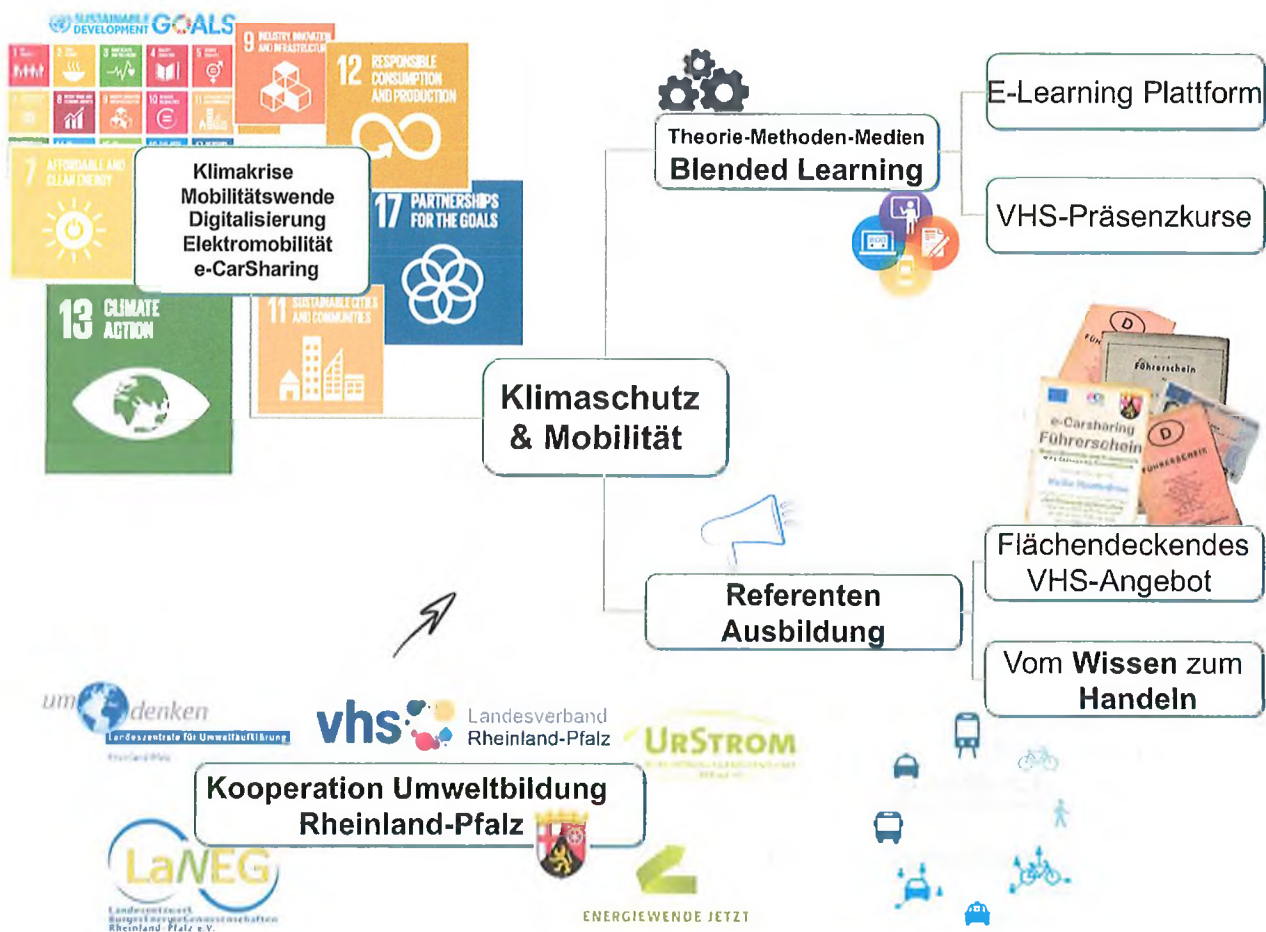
SUSTAINABLE DEVELOPMENT GOALS

9 INDUSTRY INNOVATION AND INFRASTRUCTURE

12 RESPONSIBLE CONSUMPTION AND PRODUCTION

7 AFFORDABLE AND CLEAN ENERGY

17 PARTNERSHIPS FOR THE GOALS

13 CLIMATE ACTION

11 SUSTAINABLE CITIES AND COMMUNITIES

Klimakrise
Mobilitätswende
Digitalisierung
Elektromobilität
e-CarSharing

Theorie-Methoden-Medien
Blended Learning

E-Learning Plattform

VHS-Präsenzkurse

Klimaschutz & Mobilität

Führerschein

e-Carsharing Führerschein

FÜHRERSCHEIN

Referenten Ausbildung

Flächendeckendes VHS-Angebot

Vom Wissen zum Handeln

umdenken
Landeszentrale für Umweltaufklärung
Rheinland-Pfalz

vhs Landesverband Rheinland-Pfalz

URSTROM

Kooperation Umweltbildung Rheinland-Pfalz

LaNEG
Landesnetzwerk BürgerEnergieGenossenschaften Rheinland-Pfalz e.V.

ENERGIEWENDE JETZT